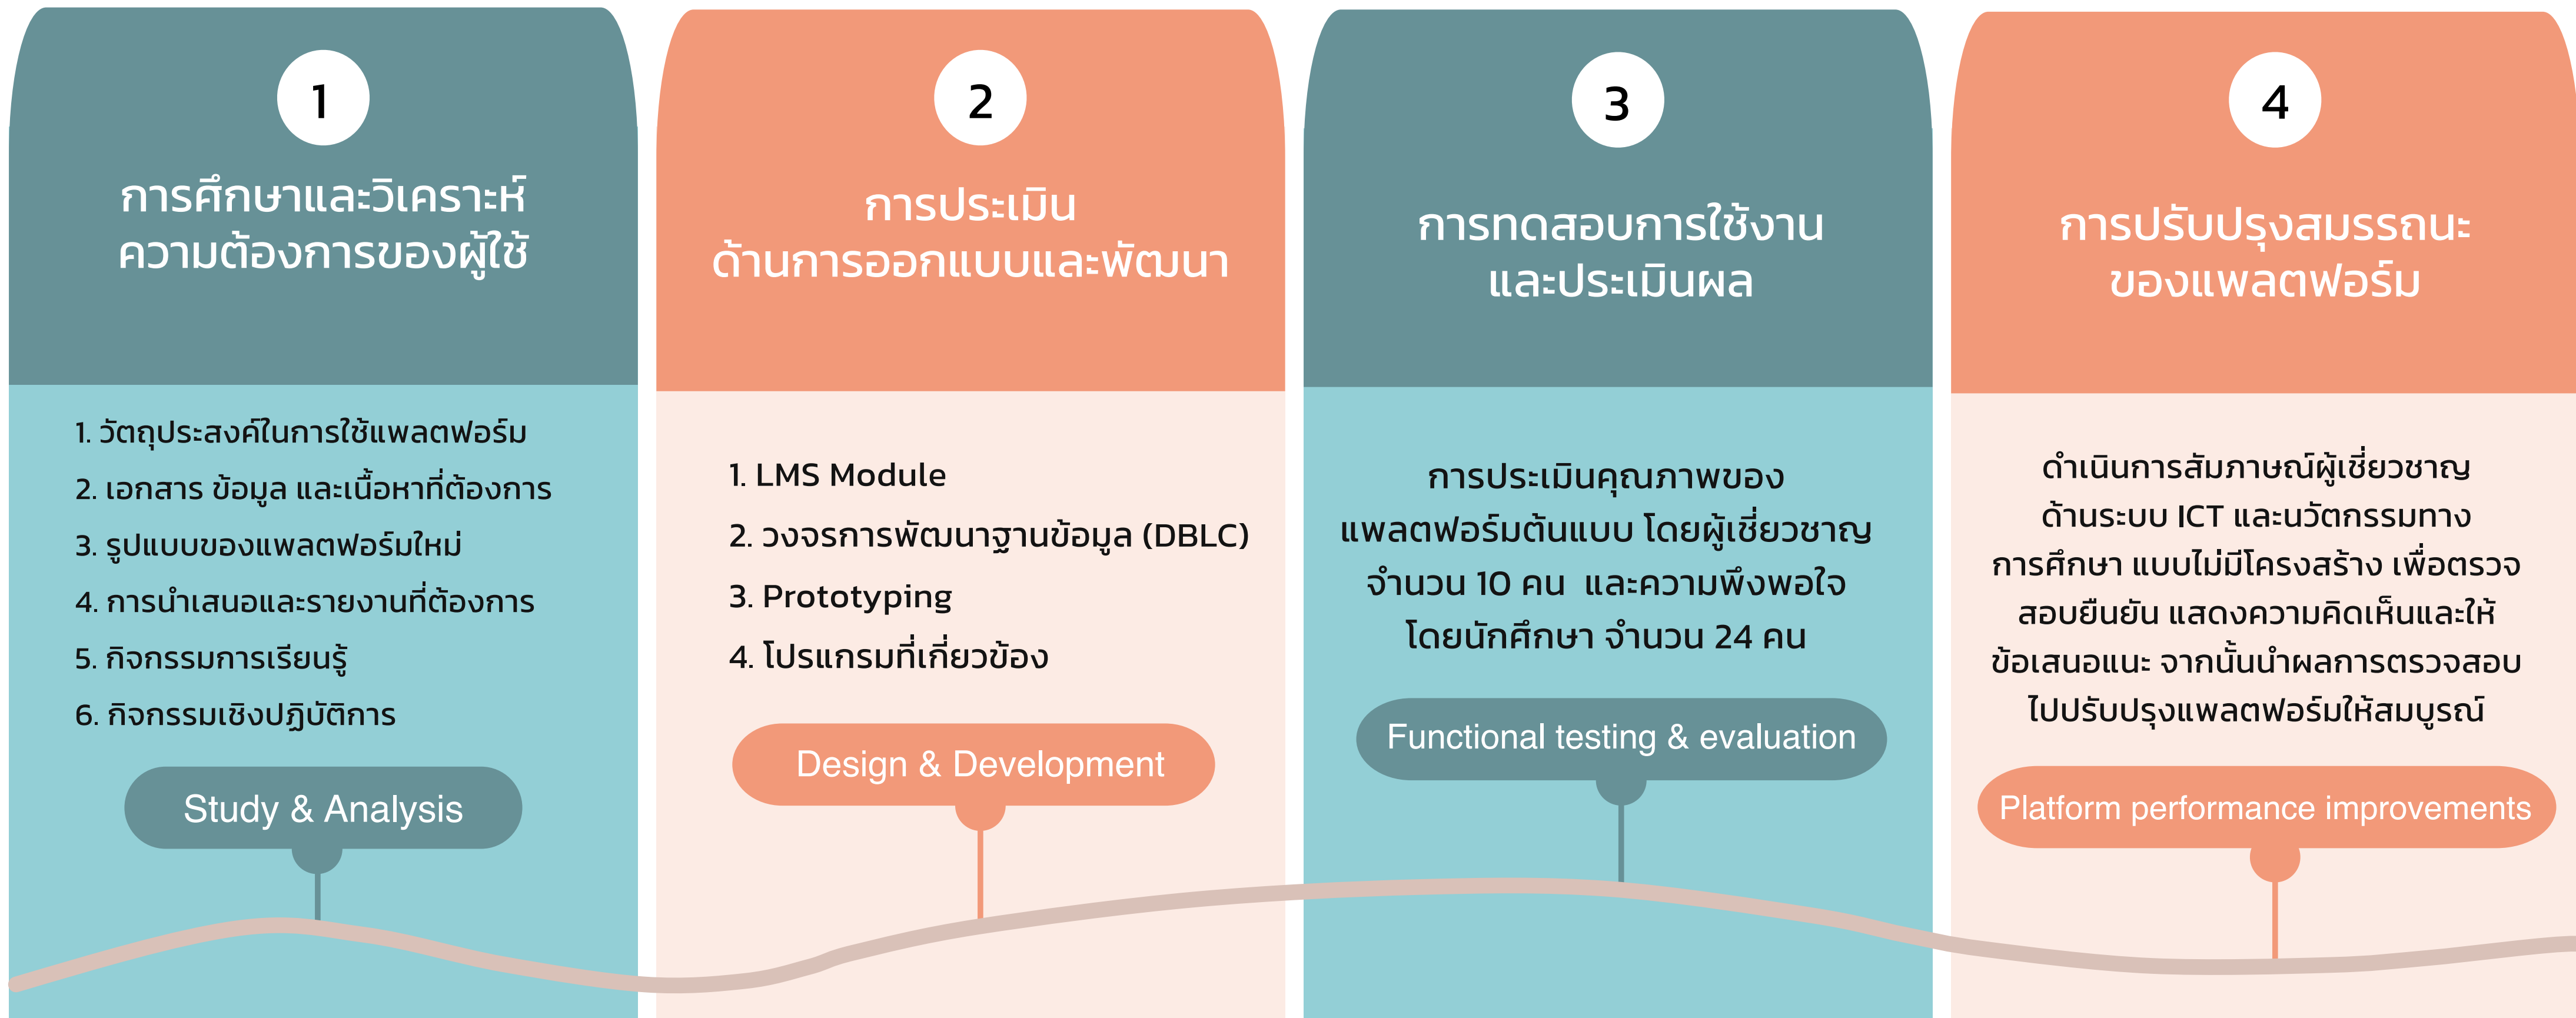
1

การศึกษาและวิเคราะห์ความต้องการของผู้ใช้

1. วัตถุประสงค์ในการใช้แพลตฟอร์ม
2. เอกสาร ข้อมูล และเนื้อหาที่ต้องการ
3. รูปแบบของแพลตฟอร์มใหม่
4. การนำเสนอและรายงานที่ต้องการ
5. กิจกรรมการเรียนรู้
6. กิจกรรมเชิงปฏิบัติการ

Study & Analysis

2

การประเมินด้านการออกแบบและพัฒนา

1. LMS Module
2. วงจรการพัฒนาฐานข้อมูล (DBLC)
3. Prototyping
4. โปรแกรมที่เกี่ยวข้อง

Design & Development

3

การทดสอบการใช้งานและประเมินผล

การประเมินคุณภาพของแพลตฟอร์มต้นแบบ โดยผู้เชี่ยวชาญ จำนวน 10 คน และความพึงพอใจ โดยนักศึกษา จำนวน 24 คน

Functional testing & evaluation

4

การปรับปรุงสมรรถนะของแพลตฟอร์ม

ดำเนินการสัมภาษณ์ผู้เชี่ยวชาญด้านระบบ ICT และนวัตกรรมทางการศึกษา แบบไม่มีโครงสร้าง เพื่อตรวจสอบยืนยัน แสดงความคิดเห็นและให้ข้อเสนอแนะ จากนั้นนำผลการตรวจสอบไปปรับปรุงแพลตฟอร์มให้สมบูรณ์

Platform performance improvements